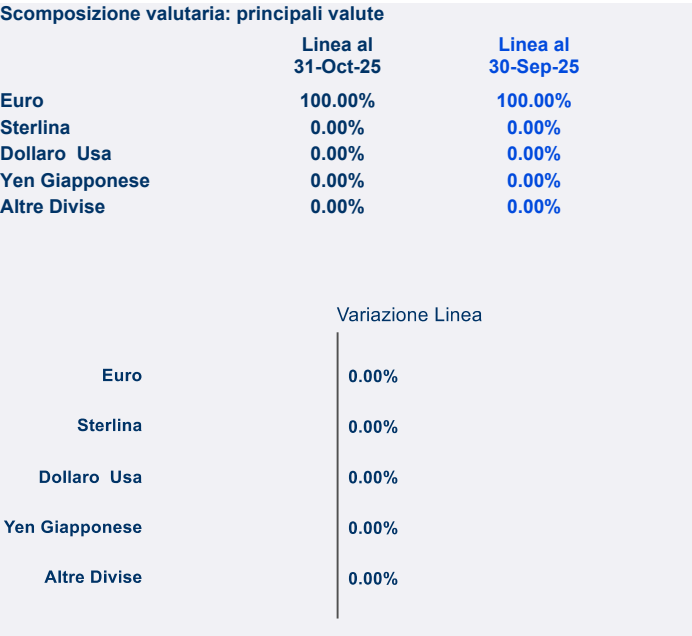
Scomposizione valutaria: principali valute

| | Linea al 31-Oct-25 | Linea al 30-Sep-25 |
|---|---|---|
| Euro | 100.00% | 100.00% |
| Sterlina | 0.00% | 0.00% |
| Dollaro Usa | 0.00% | 0.00% |
| Yen Giapponese | 0.00% | 0.00% |
| Altre Divise | 0.00% | 0.00% |

Variazione Linea

Euro 0.00%

Sterlina 0.00%

Dollaro Usa 0.00%

Yen Giapponese 0.00%

Altre Divise 0.00%